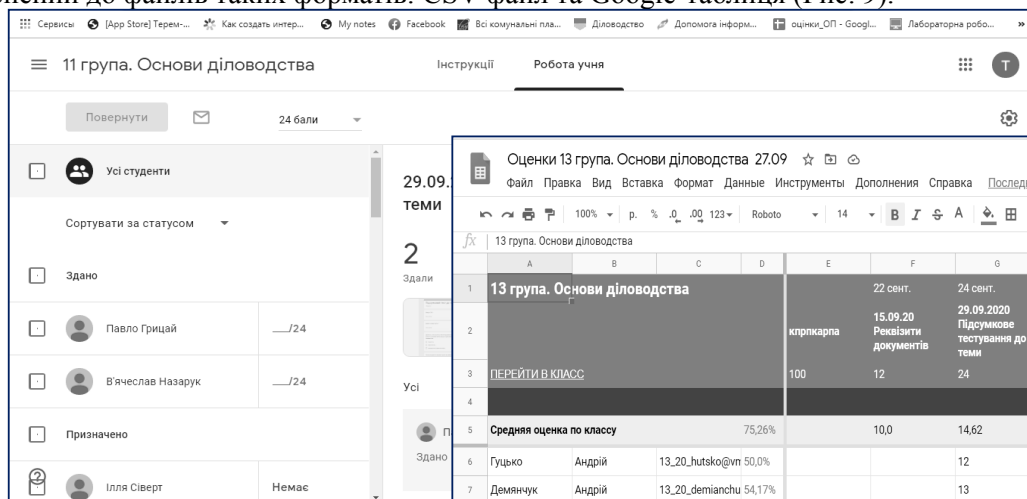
ений до файлів таких форматів: CSV-файл та Google-таблиця (Рис. 9).

Сервисы [App Store] Терем-... Как создать интер... My notes Facebook Всі комунальні пла... Діловодство Допомога інформ... оцінки_ОП - Googl... Лабораторна робо...

11 група. Основи діловодства

Інструкції Робота учня

Повернути 24 бали

Усі студенти

Сортувати за статусом

Здано

Павло Грицай __/24

В'ячеслав Назарук __/24

Призначено

Ілля Сіверт Немає

29.09.
теми

2
Здали

Усі

Здано

Оценки 13 група. Основи діловодства 27.09

Файл Правка Вид Вставка Формат Данные Инструменты Дополнения Справка Последн

100% р. % .0 .00 123 Roboto 14 B I S A

fx 13 група. Основи діловодства

| | A | B | C | D | E | F | G |
|---|---|---|---|---|---|---|---|
| 1 | 13 група. Основи діловодства | | | | | 22 сент. | 24 сент. |
| 2 | | | | | кпрпкарпа | 15.09.20 Реквізити документів | 29.09.2020 Підсумкове тестування до теми |
| 3 | ПЕРЕЙТИ В КЛАСС | | | | 100 | 12 | 24 |
| 4 | | | | | | | |
| 5 | Средняя оценка по классу | | | 75,26% | | 10,0 | 14,62 |
| 6 | Гуцько | Андрій | 13_20_hutsko@vn | 50,0% | | | 12 |
| 7 | Демянчук | Андрій | 13_20_demianchu | 54,17% | | | 13 |